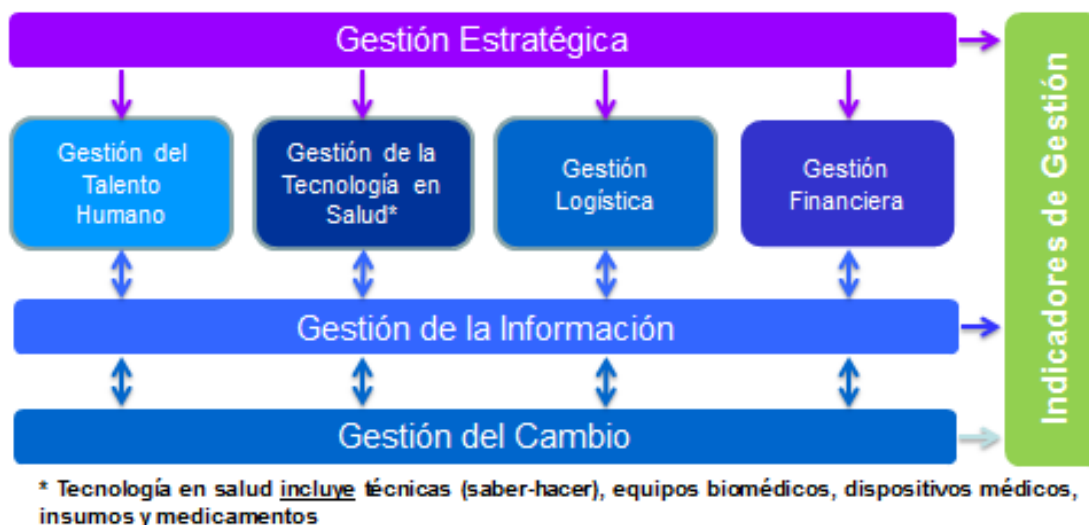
Gestión Estratégica

Gestión del Talento Humano

Gestión de la Tecnología en Salud*

Gestión Logística

Gestión Financiera

Gestión de la Información

Gestión del Cambio

Indicadores de Gestión

* Tecnología en salud incluye técnicas (saber-hacer), equipos biomédicos, dispositivos médicos, insumos y medicamentos